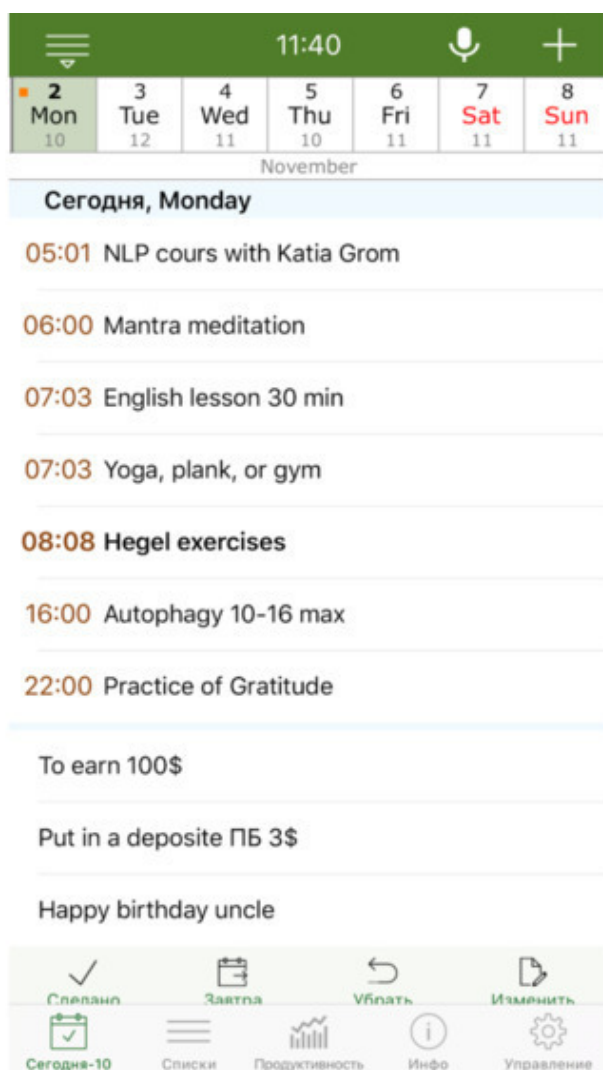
11:40

| 2 Mon 10 | 3 Tue 12 | 4 Wed 11 | 5 Thu 10 | 6 Fri 11 | 7 Sat 11 | 8 Sun 11 |
|---|---|---|---|---|---|---|

November

Сегодня, Monday

05:01 NLP cours with Katia Grom

06:00 Mantra meditation

07:03 English lesson 30 min

07:03 Yoga, plank, or gym

08:08 Hegel exercises

16:00 Autophagy 10-16 max

22:00 Practice of Gratitude

To earn 100$

Put in a deposite ПБ 3$

Happy birthday uncle

Сделано Завтра Убрать Изменить

Сегодня-10 Списки Продуктивность Инфо Управление